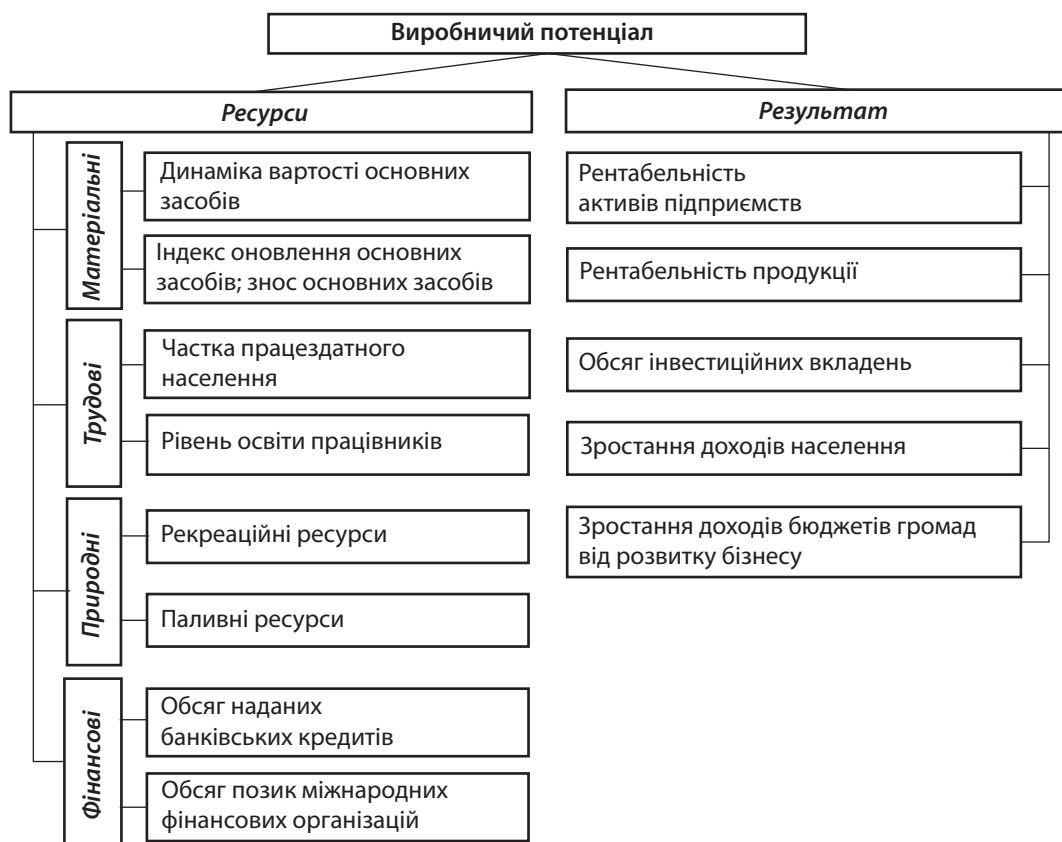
Виробничий потенціал

Ресурси

Матеріальні

Динаміка вартості основних засобів

Індекс оновлення основних засобів; знос основних засобів

Трудові

Частка працездатного населення

Рівень освіти працівників

Природні

Рекреаційні ресурси

Паливні ресурси

Фінансові

Обсяг наданих банківських кредитів

Обсяг позик міжнародних фінансових організацій

Результат

Рентабельність активів підприємств

Рентабельність продукції

Обсяг інвестиційних вкладень

Зростання доходів населення

Зростання доходів бюджетів громад від розвитку бізнесу